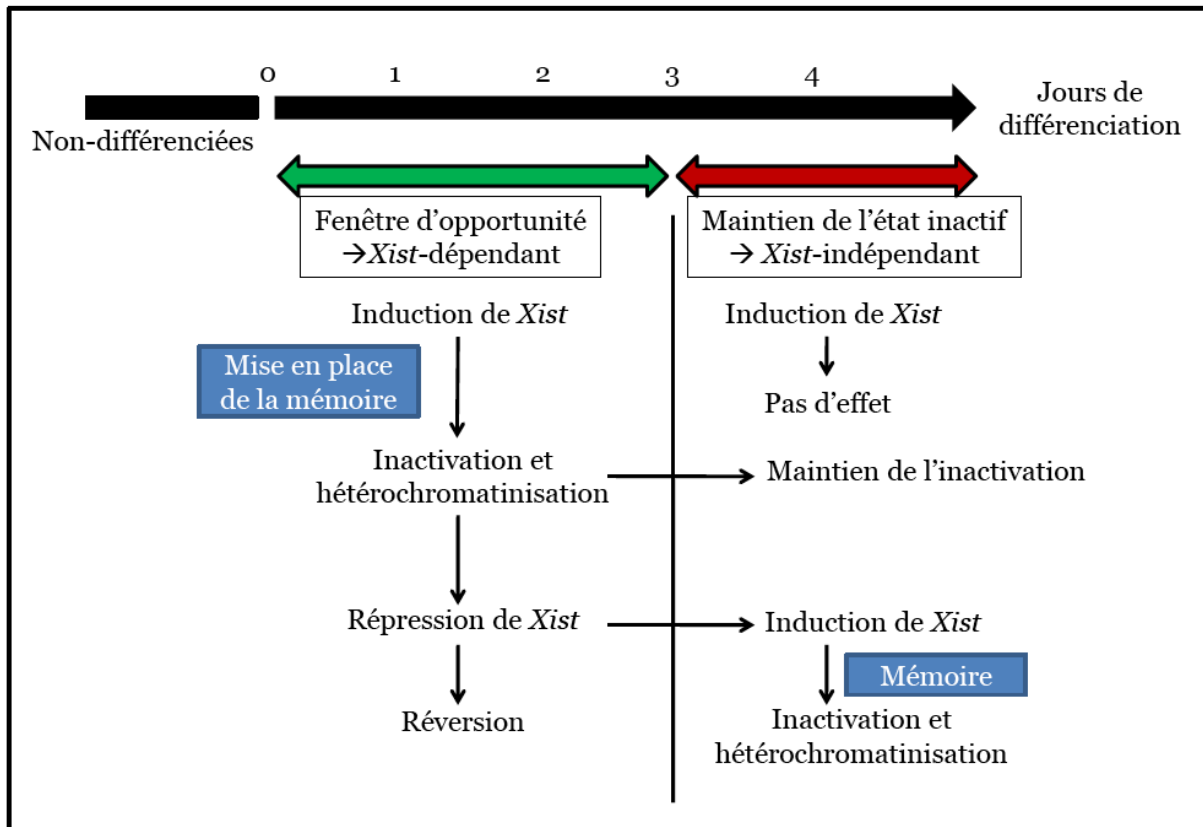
0 1 2 3 4

Non-différenciées

Jours de différenciation

Fenêtre d'opportunité →Xist-dépendant

Maintien de l'état inactif → Xist-indépendant

Induction de Xist

Mise en place de la mémoire

Inactivation et hétérochromatinisation

Répression de Xist

Réversion

Induction de Xist

Pas d'effet

Maintien de l'inactivation

Induction de Xist

Mémoire

Inactivation et hétérochromatinisation